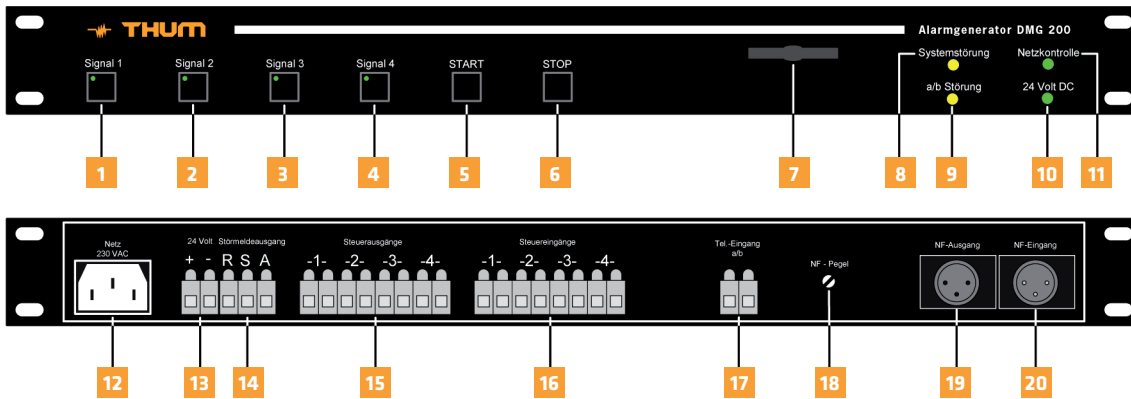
THUM

Alarmgenerator DMG 200

Signal 1
Signal 2
Signal 3
Signal 4
START
STOP

Systemstörung
Netzkontrolle
a/b Störung
24 Volt DC

1
2
3
4
5
6
7
8
9
10
11

Netz
230 VAC

24 Volt
Störmeldeausgang
+ - R S A

Steuerausgänge
-1- -2- -3- -4-

Steuereingänge
-1- -2- -3- -4-

Tel.-Eingang
a/b

NF - Pegel

NF-Ausgang
NF-Eingang

12
13
14
15
16
17
18
19
20